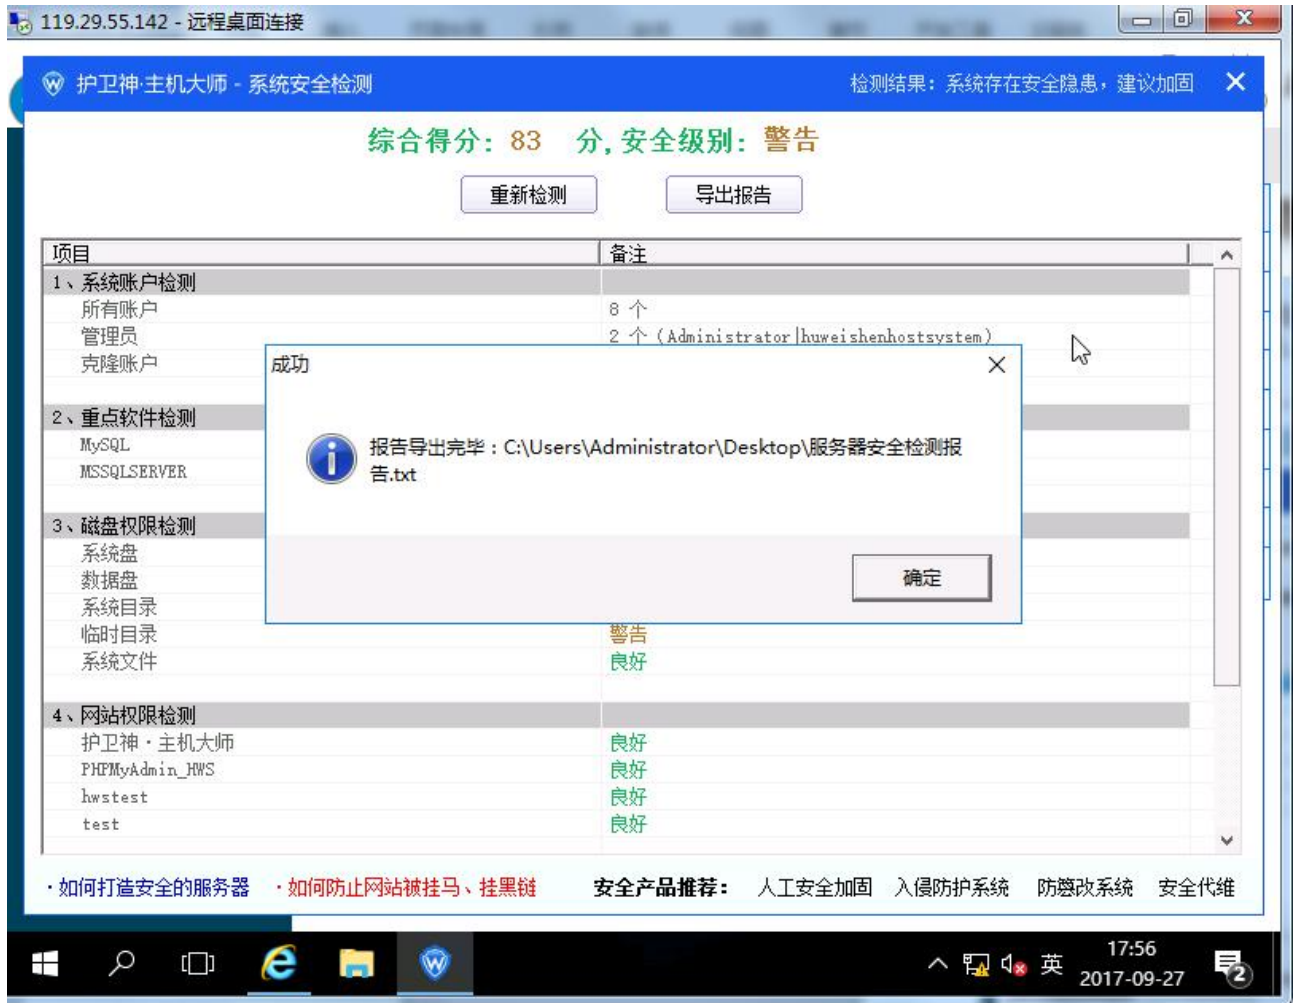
119.29.55.142 - 远程桌面连接

护卫神·主机大师 - 系统安全检测

检测结果：系统存在安全隐患，建议加固

综合得分：83 分，安全级别：警告

重新检测

导出报告

| 项目 | 备注 |
|---|---|
| 1、系统账户检测 | |
| 所有账户 | 8 个 |
| 管理员 | 2 个（Administrator\|huweishenhostsystem） |
| 克隆账户 | |
| 2、重点软件检测 | |
| MySQL | |
| MSSQLSERVER | |
| 3、磁盘权限检测 | |
| 系统盘 | |
| 数据盘 | |
| 系统目录 | |
| 临时目录 | 警告 |
| 系统文件 | 良好 |
| 4、网站权限检测 | |
| 护卫神·主机大师 | 良好 |
| PHPMyAdmin_HWS | 良好 |
| hwstest | 良好 |
| test | 良好 |

成功

报告导出完毕：C:\Users\Administrator\Desktop\服务器安全检测报告.txt

确定

·如何打造安全的服务器 ·如何防止网站被挂马、挂黑链 安全产品推荐： 人工安全加固 入侵防护系统 防篡改系统 安全代维

英 17:56 2017-09-27 2